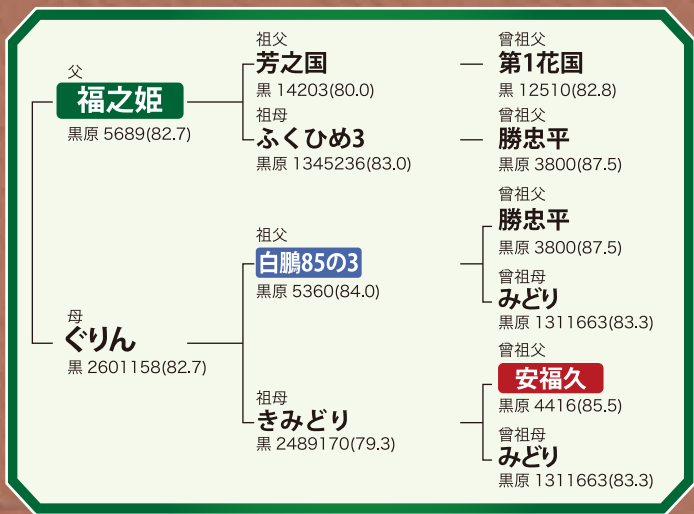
父
福之姫
黒原 5689(82.7)

祖父
芳之国
黒 14203(80.0)

祖母
ふくひめ3
黒原 1345236(83.0)

曾祖父
第1花国
黒 12510(82.8)

曾祖父
勝忠平
黒原 3800(87.5)

母
ぐりん
黒 2601158(82.7)

祖父
白鵬85の3
黒原 5360(84.0)

祖母
きみどり
黒 2489170(79.3)

曾祖父
勝忠平
黒原 3800(87.5)

曾祖母
みどり
黒原 1311663(83.3)

曾祖父
安福久
黒原 4416(85.5)

曾祖母
みどり
黒原 1311663(83.3)